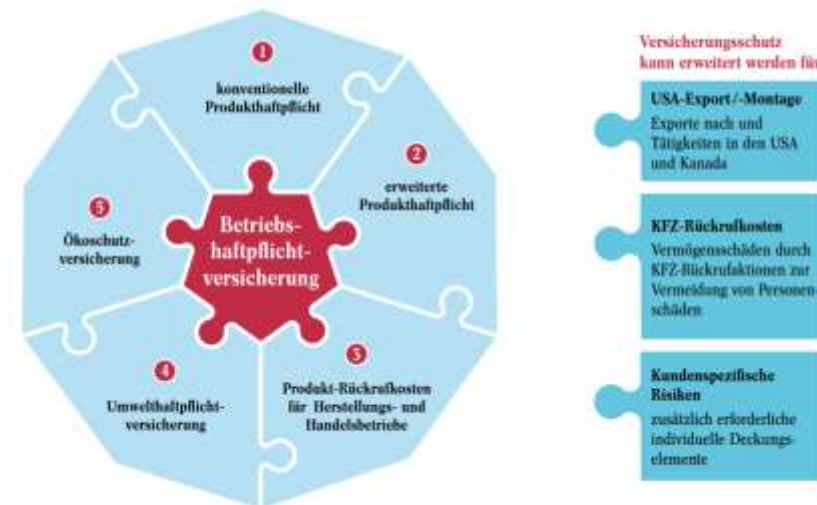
1
konventionelle Produkthaftpflicht

2
erweiterte Produkthaftpflicht

Betriebshaftpflichtversicherung

5
Ökoschutzversicherung

4
Umwelthaftpflichtversicherung

3
Produkt-Rückrufkosten für Herstellungs- und Handelsbetriebe

Versicherungsschutz kann erweitert werden für

USA-Export/-Montage
Exporte nach und Tätigkeiten in den USA und Kanada

KFZ-Rückrufkosten
Vermögensschäden durch KFZ-Rückrufaktionen zur Vermeidung von Personenschäden

Kundenspezifische Risiken
zusätzlich erforderliche individuelle Deckungselemente